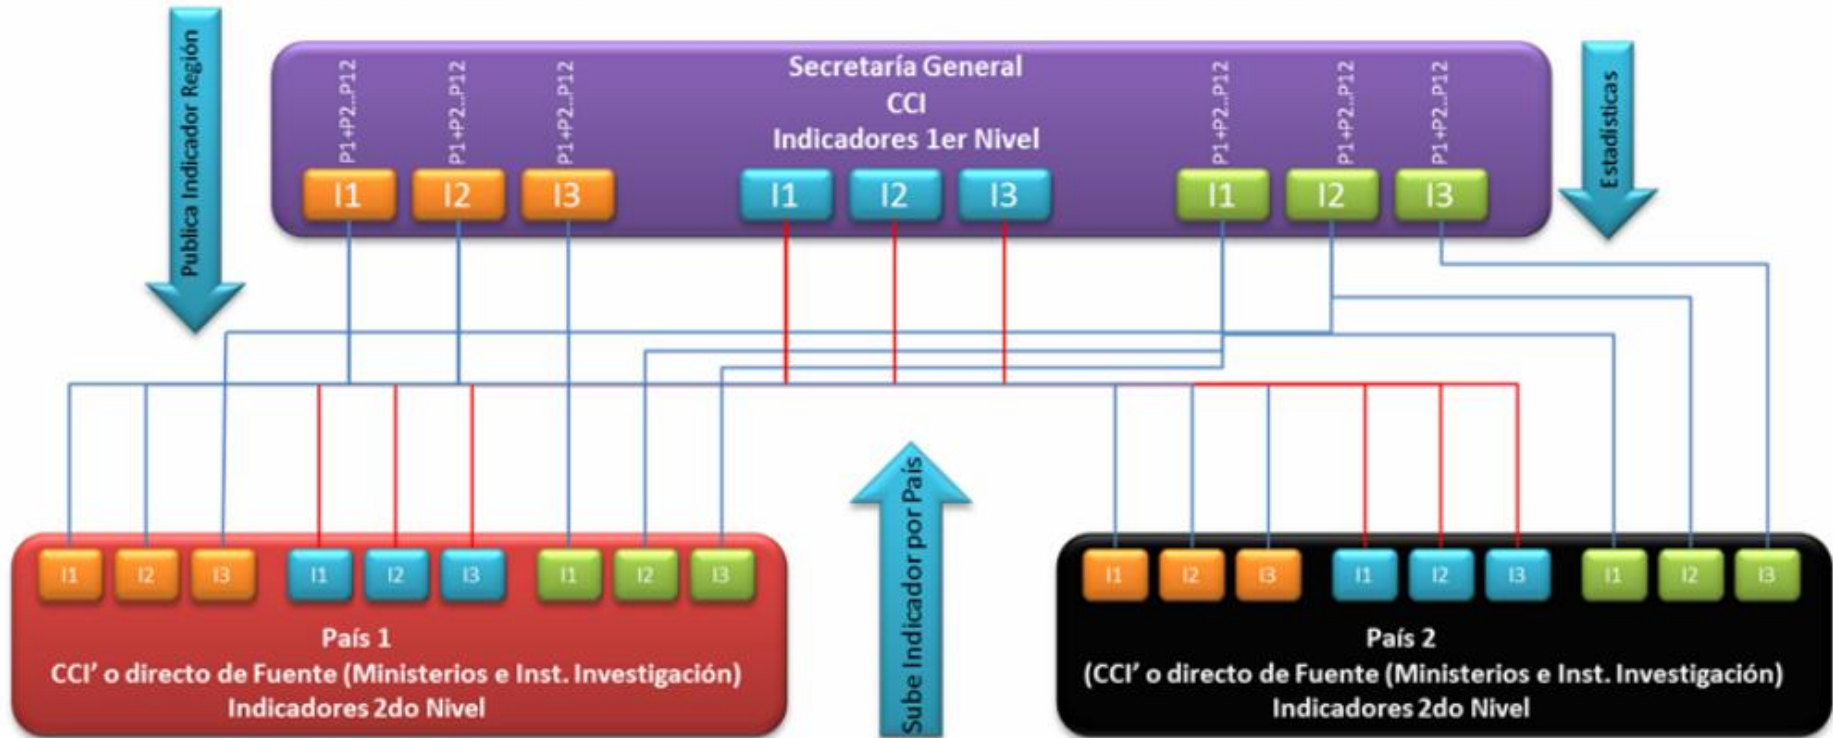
Publica Indicador Región

Secretaría General
CCI
Indicadores 1er Nivel

Estadísticas

P1+P2..P12 P1+P2..P12 P1+P2..P12

I1 I2 I3

I1 I2 I3

P1+P2..P12 P1+P2..P12 P1+P2..P12

I1 I2 I3

Sube Indicador por País

I1 I2 I3 I1 I2 I3 I1 I2 I3

País 1
CCI' o directo de Fuente (Ministerios e Inst. Investigación)
Indicadores 2do Nivel

I1 I2 I3 I1 I2 I3 I1 I2 I3

País 2
(CCI' o directo de Fuente (Ministerios e Inst. Investigación)
Indicadores 2do Nivel